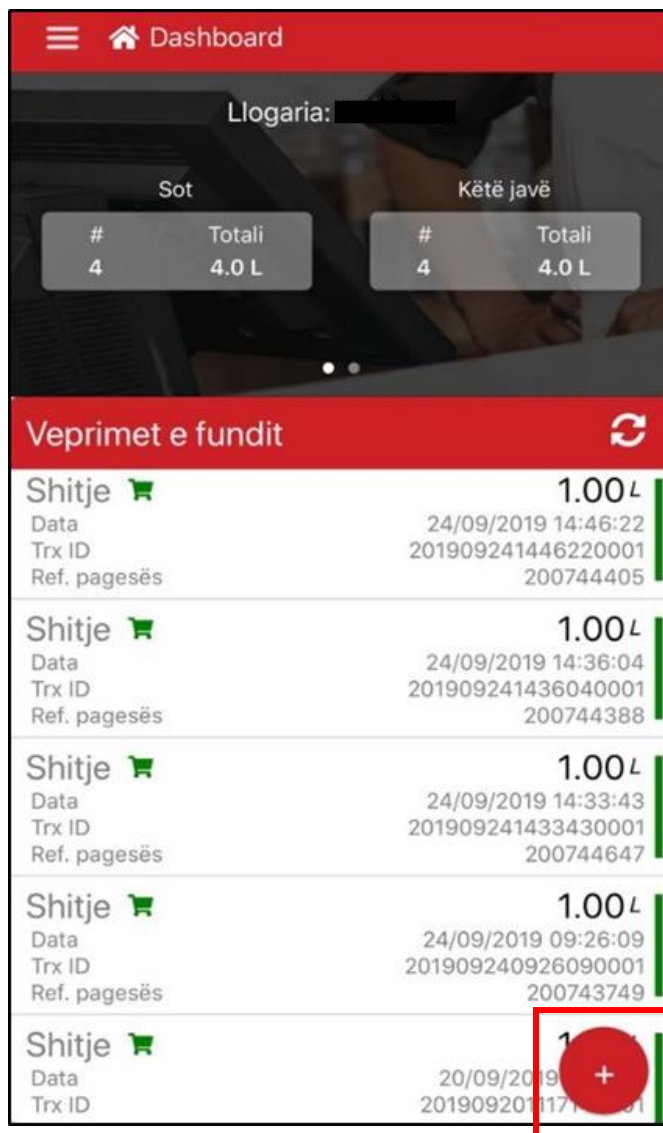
Dashboard

Llogaria:

Sot

| # | Totali |
|---|---|
| 4 | 4.0 L |

Këtë javë

| # | Totali |
|---|---|
| 4 | 4.0 L |

Veprimet e fundit

Shitje 1.00 L
Data 24/09/2019 14:46:22
Trx ID 201909241446220001
Ref. pagesës 200744405

Shitje 1.00 L
Data 24/09/2019 14:36:04
Trx ID 201909241436040001
Ref. pagesës 200744388

Shitje 1.00 L
Data 24/09/2019 14:33:43
Trx ID 201909241433430001
Ref. pagesës 200744647

Shitje 1.00 L
Data 24/09/2019 09:26:09
Trx ID 201909240926090001
Ref. pagesës 200743749

Shitje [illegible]
Data 20/09/2019 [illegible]
Trx ID 2019092011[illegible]01

+